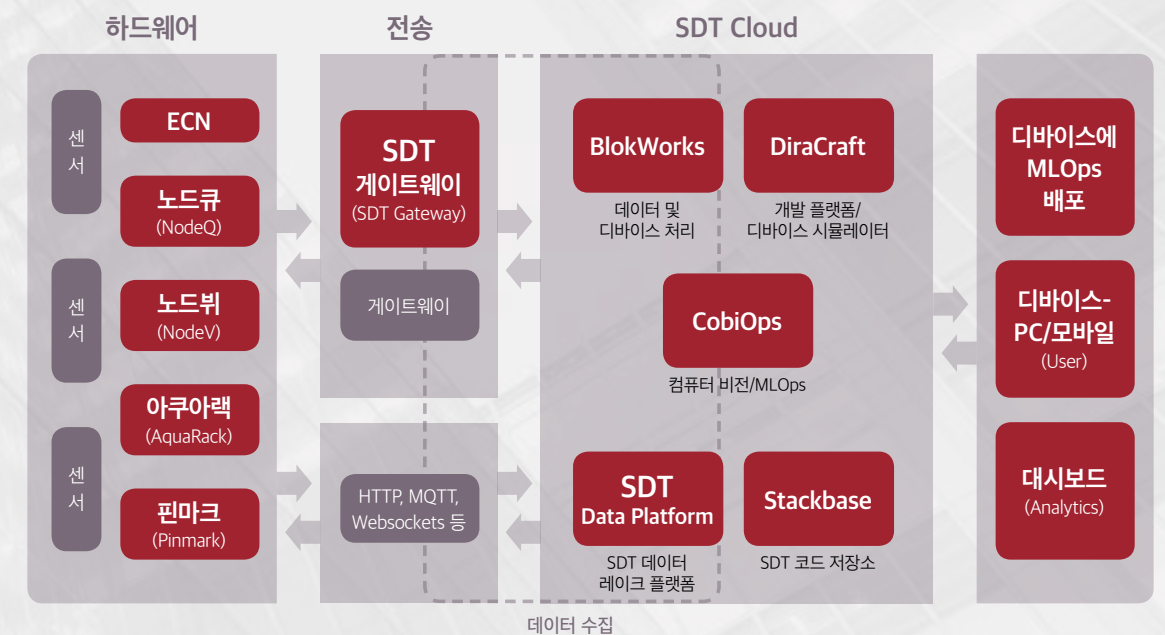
하드웨어

전송

SDT Cloud

센서

ECN

노드큐
(NodeQ)

센서

노드뷔
(NodeV)

아쿠아랙
(AquaRack)

센서

핀마크
(Pinmark)

SDT
게이트웨이
(SDT Gateway)

게이트웨이

HTTP, MQTT, Websockets 등

BlokWorks
데이터 및
디바이스 처리

DiraCraft
개발 플랫폼/
디바이스 시뮬레이터

CobiOps
컴퓨터 비전/MLOps

SDT
Data Platform
SDT 데이터
레이크 플랫폼

Stackbase
SDT 코드 저장소

디바이스에
MLOps
배포

디바이스-
PC/모바일
(User)

대시보드
(Analytics)

데이터 수집